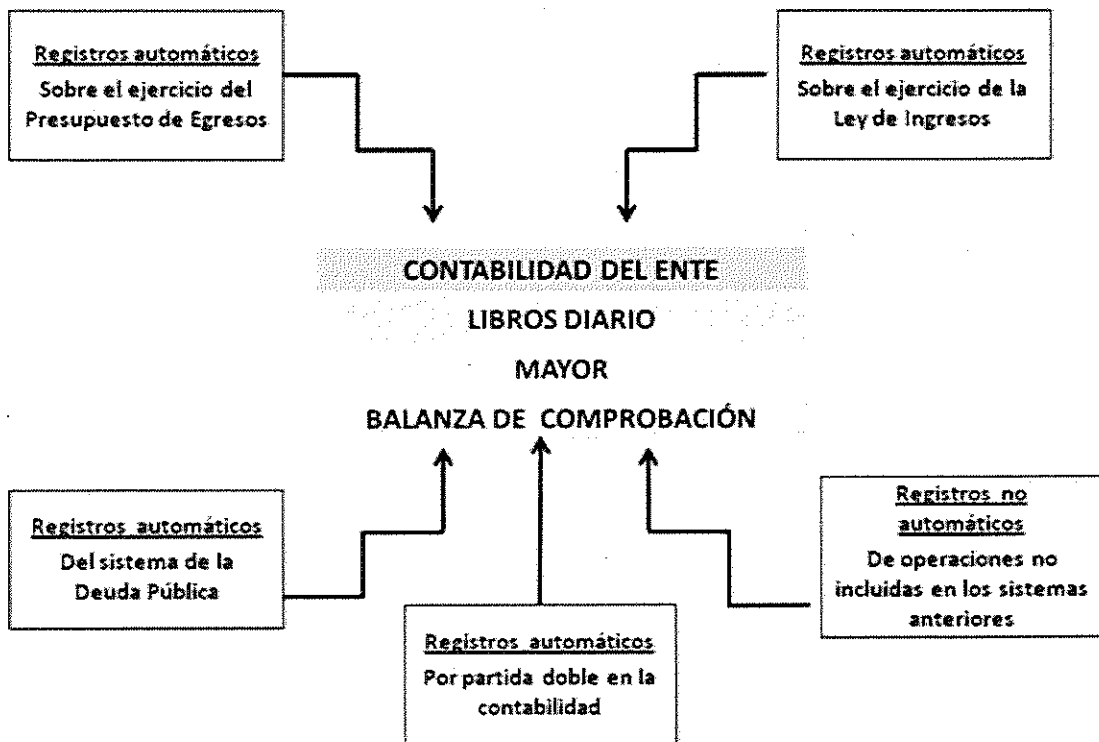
Registros automáticos
Sobre el ejercicio del Presupuesto de Egresos

Registros automáticos
Sobre el ejercicio de la Ley de Ingresos

CONTABILIDAD DEL ENTE
LIBROS DIARIO
MAYOR
BALANZA DE COMPROBACIÓN

Registros automáticos
Del sistema de la Deuda Pública

Registros automáticos
Por partida doble en la contabilidad

Registros no automáticos
De operaciones no incluidas en los sistemas anteriores